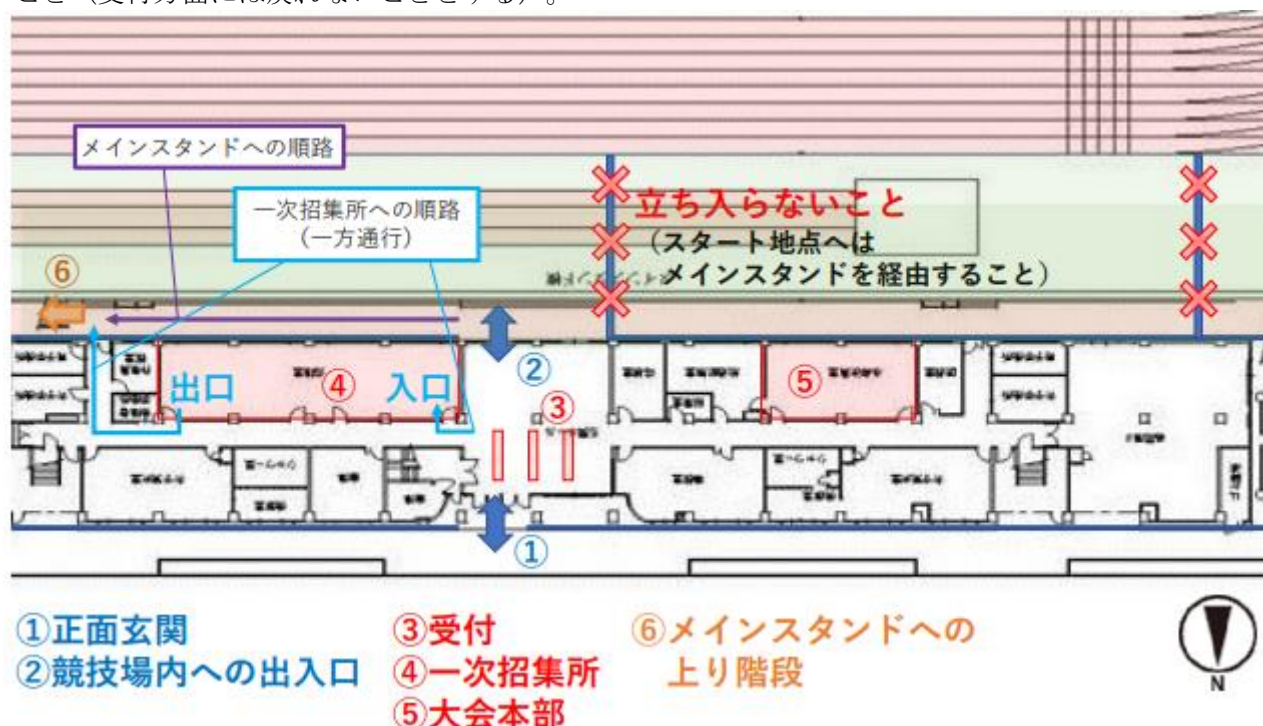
こと（英特方面には戻れないこととする）。

メインスタンドへの順路

一次招集所への順路
（一方通行）

⑥

立ち入らないこと
（スタート地点へは
メインスタンドを経由すること）

出口 ④ 入口

②

③

⑤

①

①正面玄関
②競技場内への出入口
③受付
④一次招集所
⑤大会本部
⑥メインスタンドへの
上り階段

N